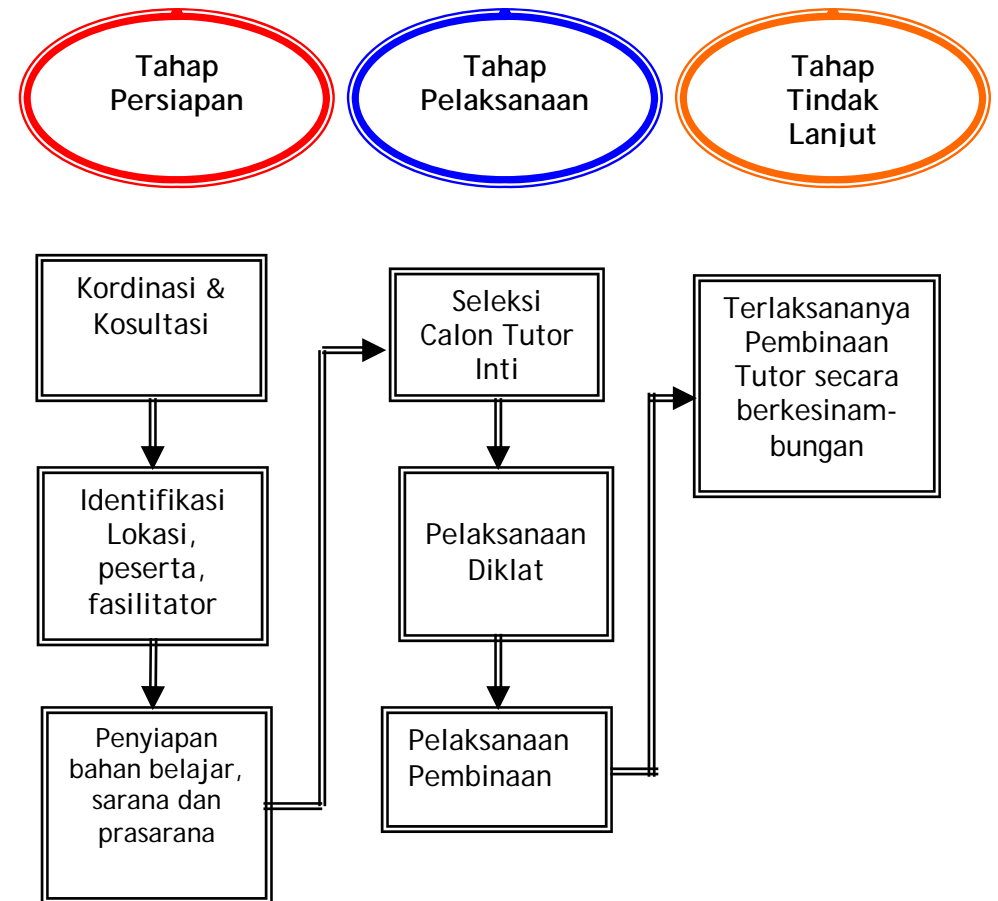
Tahap Persiapan

Tahap Pelaksanaan

Tahap Tindak Lanjut

Kordinasi & Kosultasi

Identifikasi Lokasi, peserta, fasilitator

Penyiapan bahan belajar, sarana dan prasarana

Seleksi Calon Tutor Inti

Pelaksanaan Diklat

Pelaksanaan Pembinaan

Terlaksananya Pembinaan Tutor secara berkesinambungan